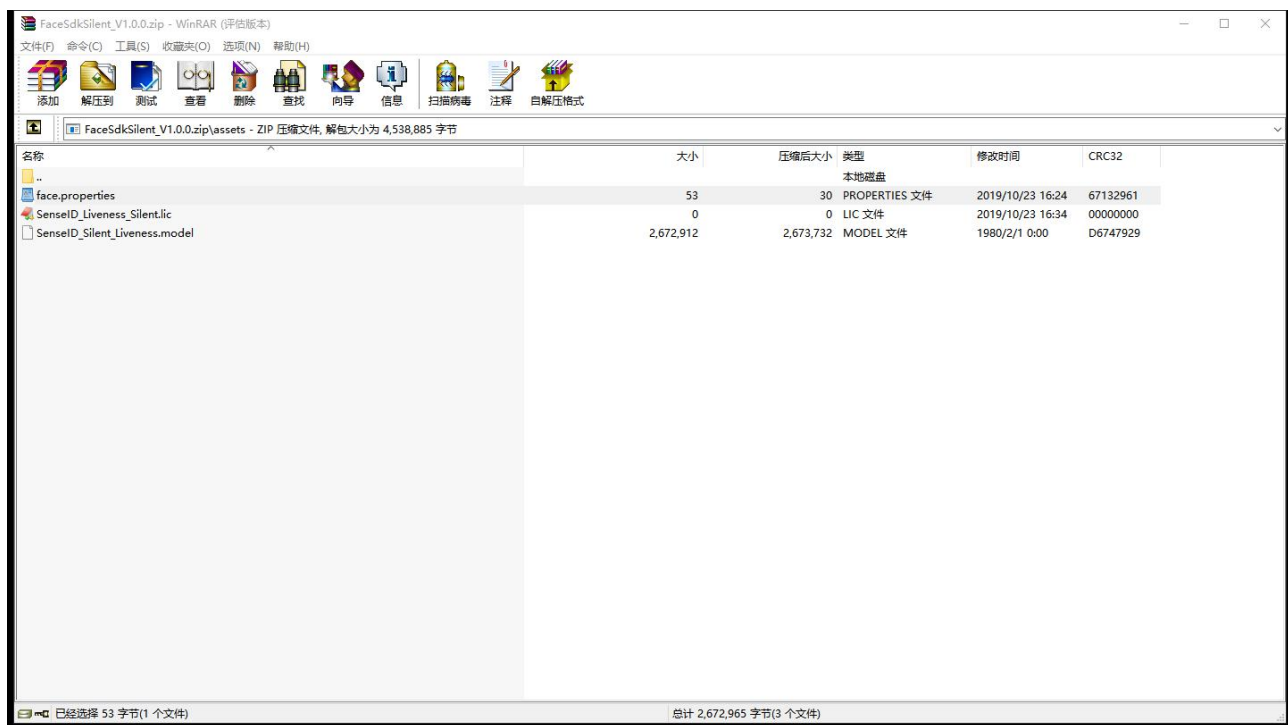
FaceSdkSilent_V1.0.0.zip - WinRAR (评估版本)

文件(F) 命令(C) 工具(S) 收藏夹(O) 选项(N) 帮助(H)

添加 解压到 测试 查看 删除 查找 向导 信息 扫描病毒 注释 自解压格式

FaceSdkSilent_V1.0.0.zip\assets - ZIP 压缩文件, 解包大小为 4,538,885 字节

| 名称 | 大小 | 压缩后大小 | 类型 | 修改时间 | CRC32 |
|---|---|---|---|---|---|
| .. | | | 本地磁盘 | | |
| face.properties | 53 | 30 | PROPERTIES 文件 | 2019/10/23 16:24 | 67132961 |
| SenseID_Liveness_Silent.lic | 0 | 0 | LIC 文件 | 2019/10/23 16:34 | 00000000 |
| SenseID_Silent_Liveness.model | 2,672,912 | 2,673,732 | MODEL 文件 | 1980/2/1 0:00 | D6747929 |

已经选择 53 字节(1 个文件)

总计 2,672,965 字节(3 个文件)